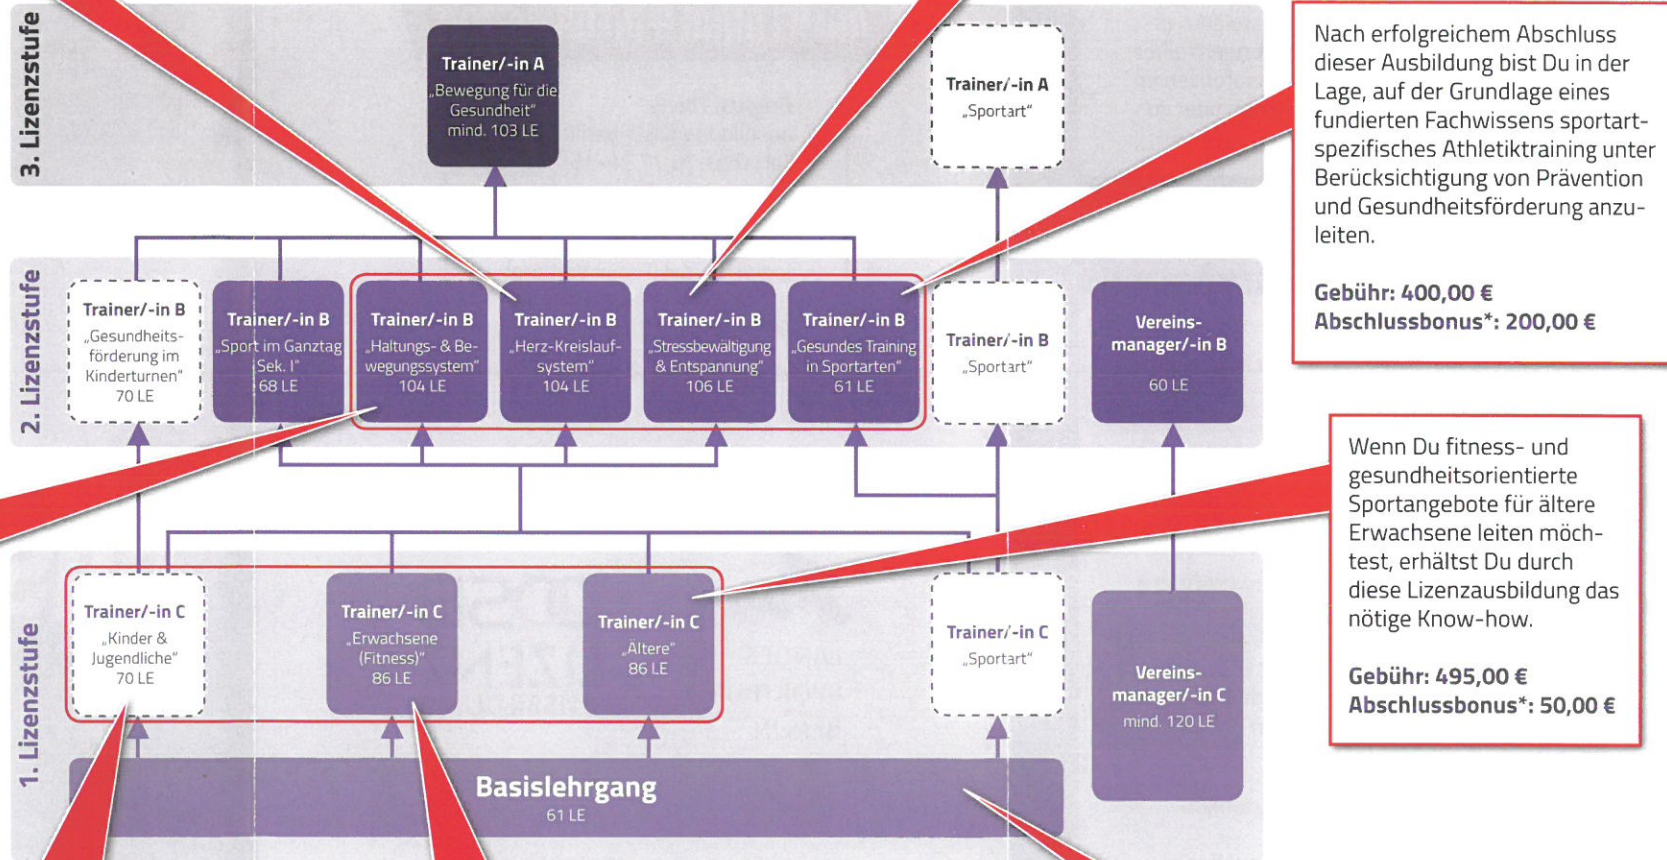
3. Lizenzstufe

Trainer/-in A
„Bewegung für die Gesundheit"
mind. 103 LE

Trainer/-in A
„Sportart"

2. Lizenzstufe

Trainer/-in B
„Gesundheitsförderung im Kinderturnen"
70 LE

Trainer/-in B
„Sport im Ganztag Sek. I"
68 LE

Trainer/-in B
„Haltungs- & Bewegungssystem"
104 LE

Trainer/-in B
„Herz-Kreislaufsystem"
104 LE

Trainer/-in B
„Stressbewältigung & Entspannung"
106 LE

Trainer/-in B
„Gesundes Training in Sportarten"
61 LE

Trainer/-in B
„Sportart"

Vereinsmanager/-in B
60 LE

1. Lizenzstufe

Trainer/-in C
„Kinder & Jugendliche"
70 LE

Trainer/-in C
„Erwachsene (Fitness)"
86 LE

Trainer/-in C
„Ältere"
86 LE

Trainer/-in C
„Sportart"

Vereinsmanager/-in C
mind. 120 LE

Basislehrgang
61 LE

Nach erfolgreichem Abschluss dieser Ausbildung bist Du in der Lage, auf der Grundlage eines fundierten Fachwissens sportartspezifisches Athletiktraining unter Berücksichtigung von Prävention und Gesundheitsförderung anzuleiten.

Gebühr: 400,00 €
Abschlussbonus*: 200,00 €

Wenn Du fitness- und gesundheitsorientierte Sportangebote für ältere Erwachsene leiten möchtest, erhältst Du durch diese Lizenzausbildung das nötige Know-how.

Gebühr: 495,00 €
Abschlussbonus*: 50,00 €